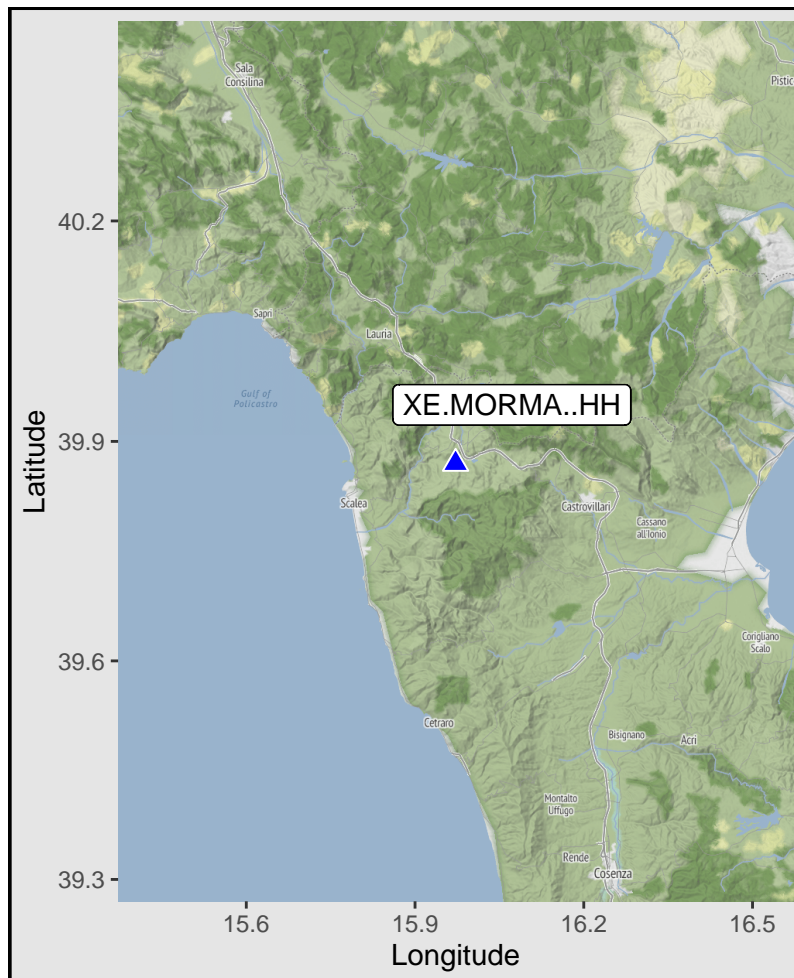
Sala Consilina

Pistic

40.2

Sapri

Lauria

Gulf of Policastro

XE.MORMA..HH

39.9

Latitude

Scalea

Castrovillari

Cassano all'Ionio

39.6

Corigliano Scalo

Cetraro

Bisignano

Acri

Montalto Uffugo

Rende

Cosenza

39.3

15.6

15.9

16.2

16.5

Longitude